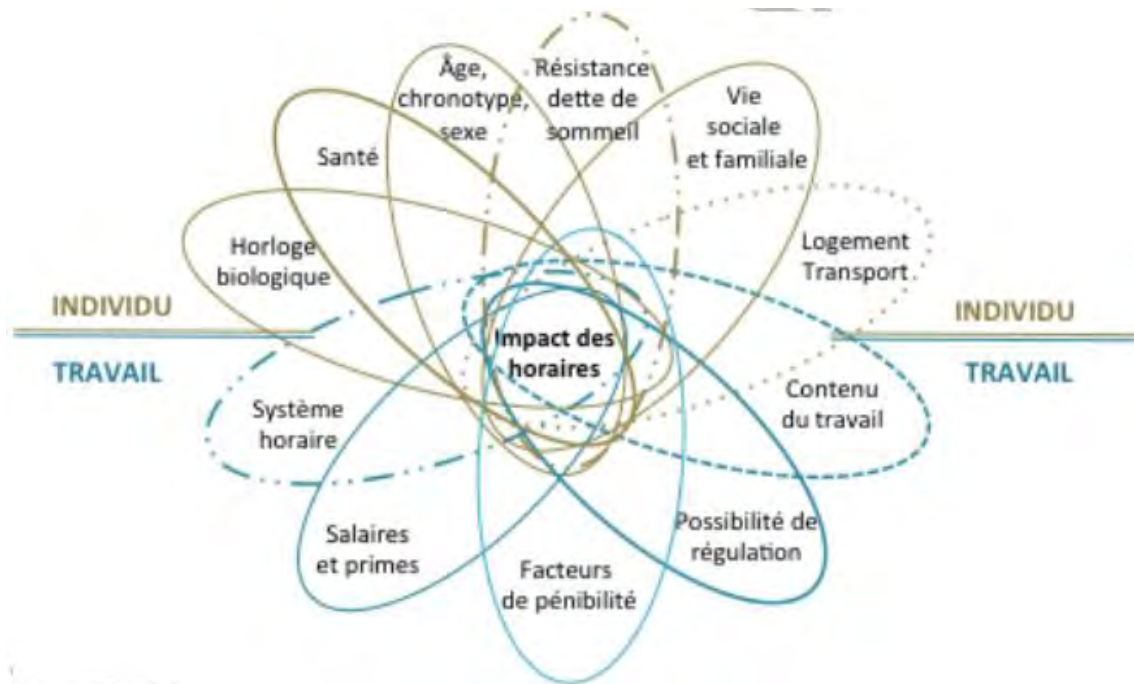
Âge, chronotype, sexe

Résistance dette de sommeil

Vie sociale et familiale

Santé

Horloge biologique

Logement Transport

INDIVIDU

TRAVAIL

Impact des horaires

INDIVIDU

TRAVAIL

Système horaire

Contenu du travail

Salaires et primes

Facteurs de pénibilité

Possibilité de régulation